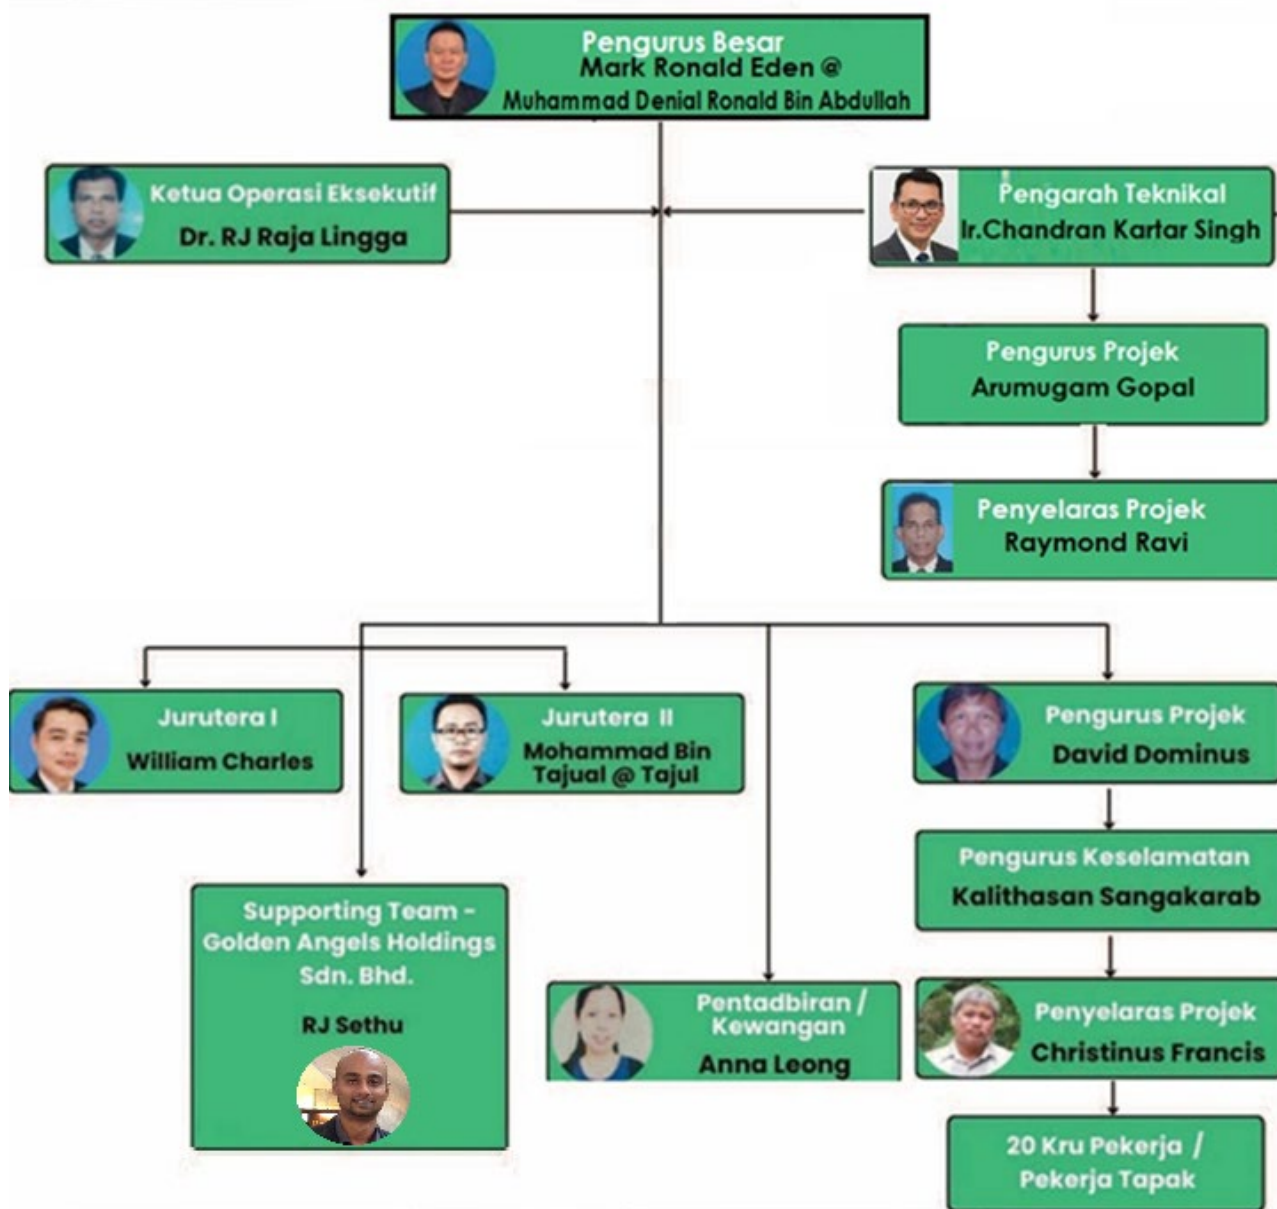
Pengurus Besar
Mark Ronald Eden @
Muhammad Denial Ronald Bin Abdullah

Ketua Operasi Eksekutif
Dr. RJ Raja Lingga

Pengarah Teknikal
Ir.Chandran Kartar Singh

Pengurus Projek
Arumugam Gopal

Penyelaras Projek
Raymond Ravi

Jurutera I
William Charles

Jurutera II
Mohammad Bin Tajual @ Tajul

Pengurus Projek
David Dominus

Pengurus Keselamatan
Kalithasan Sangakarab

Supporting Team - Golden Angels Holdings Sdn. Bhd.
RJ Sethu

Pentadbiran / Kewangan
Anna Leong

Penyelaras Projek
Christinus Francis

20 Kru Pekerja / Pekerja Tapak